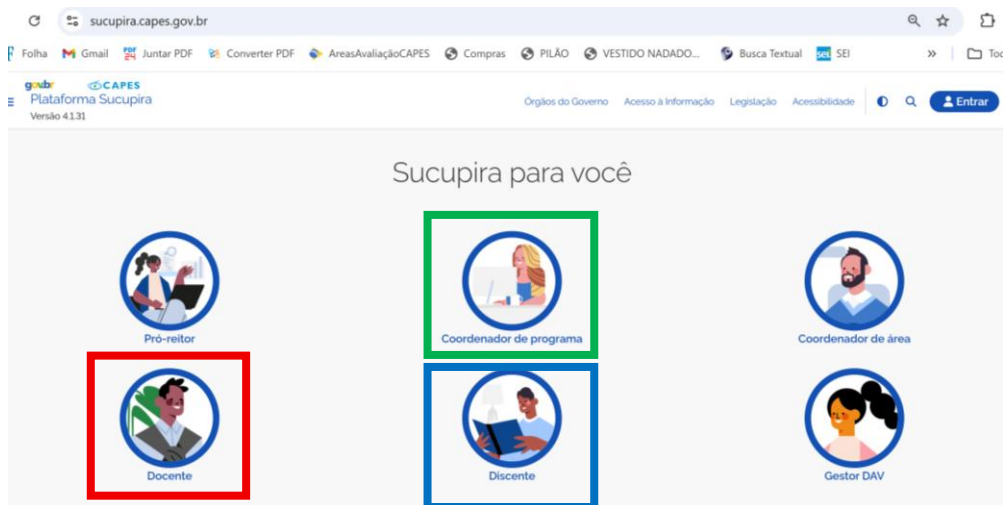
sucupira.capes.gov.br

Folha Gmail Juntar PDF Converter PDF AreasAvaliaçãoCAPES Compras PILÃO VESTIDO NADADO... Busca Textual SEI » Tod

gov.br CAPES
Plataforma Sucupira
Versão 4.1.31

Órgãos do Governo Acesso à Informação Legislação Acessibilidade Entrar

Sucupira para você

Pró-reitor

Coordenador de programa

Coordenador de área

Docente

Discente

Gestor DAV